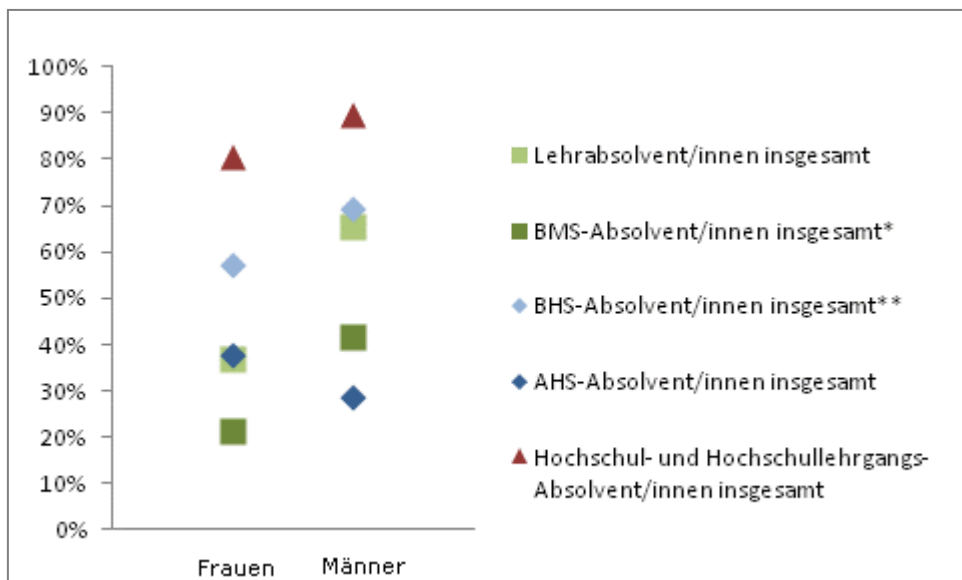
100%
90%
80%
70%
60%
50%
40%
30%
20%
10%
0%

Frauen
Männer

Lehrabsolvent/innen insgesamt
BMS-Absolvent/innen insgesamt*
BHS-Absolvent/innen insgesamt**
AHS-Absolvent/innen insgesamt
Hochschul- und Hochschullehrgangs-Absolvent/innen insgesamt